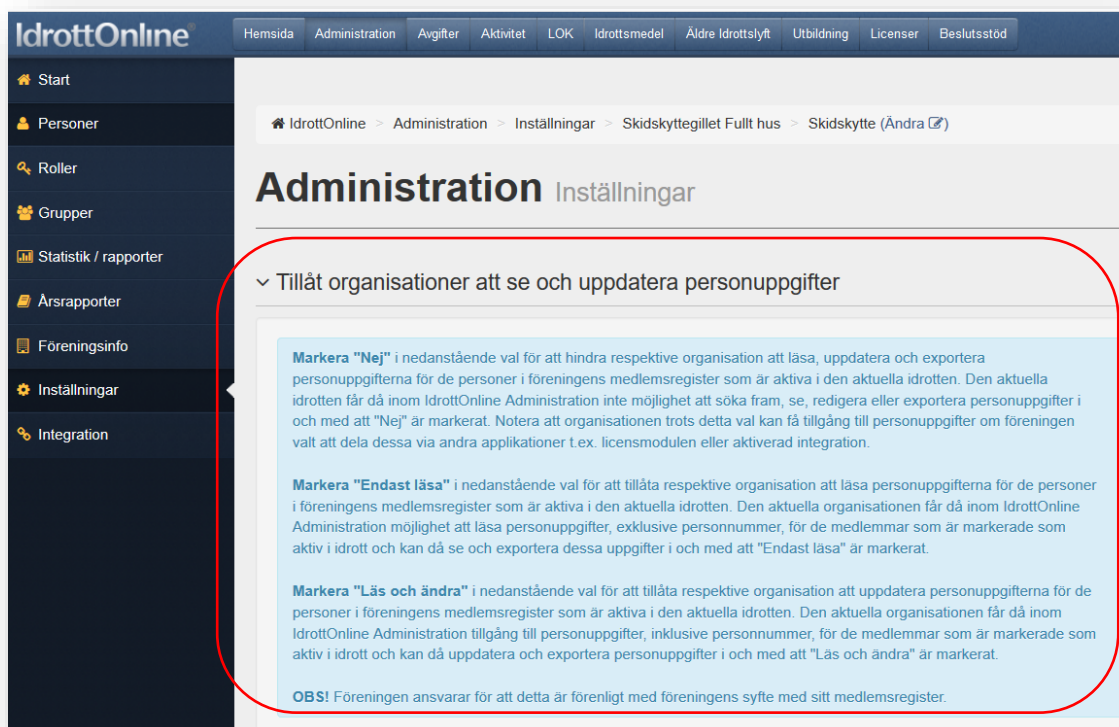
IdrottOnline

Hemsida | Administration | Avgifter | Aktivitet | LOK | Idrottsmedel | Äldre Idrottslyft | Utbildning | Licenser | Beslutsstöd

Start
Personer
Roller
Grupper
Statistik / rapporter
Årsrapporter
Föreningsinfo
Inställningar
Integration

IdrottOnline > Administration > Inställningar > Skidskyttegillet Fullt hus > Skidskytte (Ändra)

Administration Inställningar

Tillåt organisationer att se och uppdatera personuppgifter

Markera "Nej" i nedanstående val för att hindra respektive organisation att läsa, uppdatera och exportera personuppgifterna för de personer i föreningens medlemsregister som är aktiva i den aktuella idrotten. Den aktuella idrotten får då inom IdrottOnline Administration inte möjlighet att söka fram, se, redigera eller exportera personuppgifter i och med att "Nej" är markerat. Notera att organisationen trots detta val kan få tillgång till personuppgifter om föreningen valt att dela dessa via andra applikationer t.ex. licensmodulen eller aktiverad integration.

Markera "Endast läsa" i nedanstående val för att tillåta respektive organisation att läsa personuppgifterna för de personer i föreningens medlemsregister som är aktiva i den aktuella idrotten. Den aktuella organisationen får då inom IdrottOnline Administration möjlighet att läsa personuppgifter, exklusive personnummer, för de medlemmar som är markerade som aktiv i idrott och kan då se och exportera dessa uppgifter i och med att "Endast läsa" är markerat.

Markera "Läs och ändra" i nedanstående val för att tillåta respektive organisation att uppdatera personuppgifterna för de personer i föreningens medlemsregister som är aktiva i den aktuella idrotten. Den aktuella organisationen får då inom IdrottOnline Administration tillgång till personuppgifter, inklusive personnummer, för de medlemmar som är markerade som aktiv i idrott och kan då uppdatera och exportera personuppgifter i och med att "Läs och ändra" är markerat.

OBS! Föreningen ansvarar för att detta är förenligt med föreningens syfte med sitt medlemsregister.